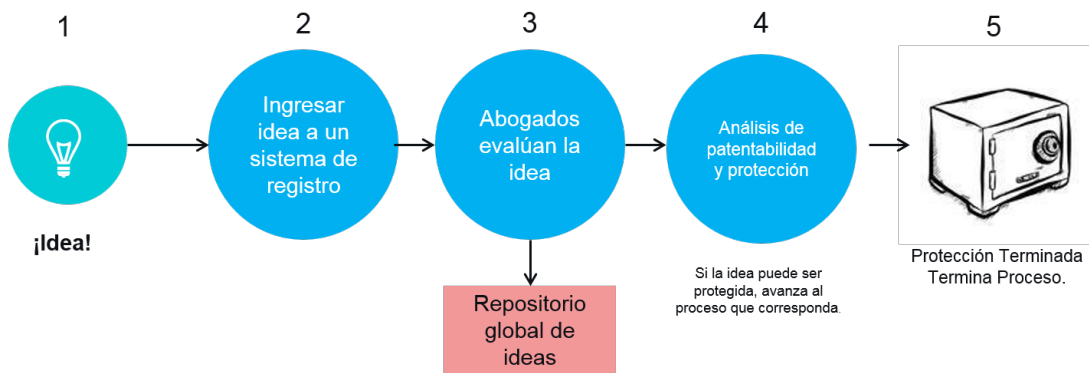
1

¡Idea!

2

Ingresar idea a un sistema de registro

3

Abogados evalúan la idea

Repositorio global de ideas

4

Análisis de patentabilidad y protección

Si la idea puede ser protegida, avanza al proceso que corresponda.

5

Protección Terminada Termina Proceso.